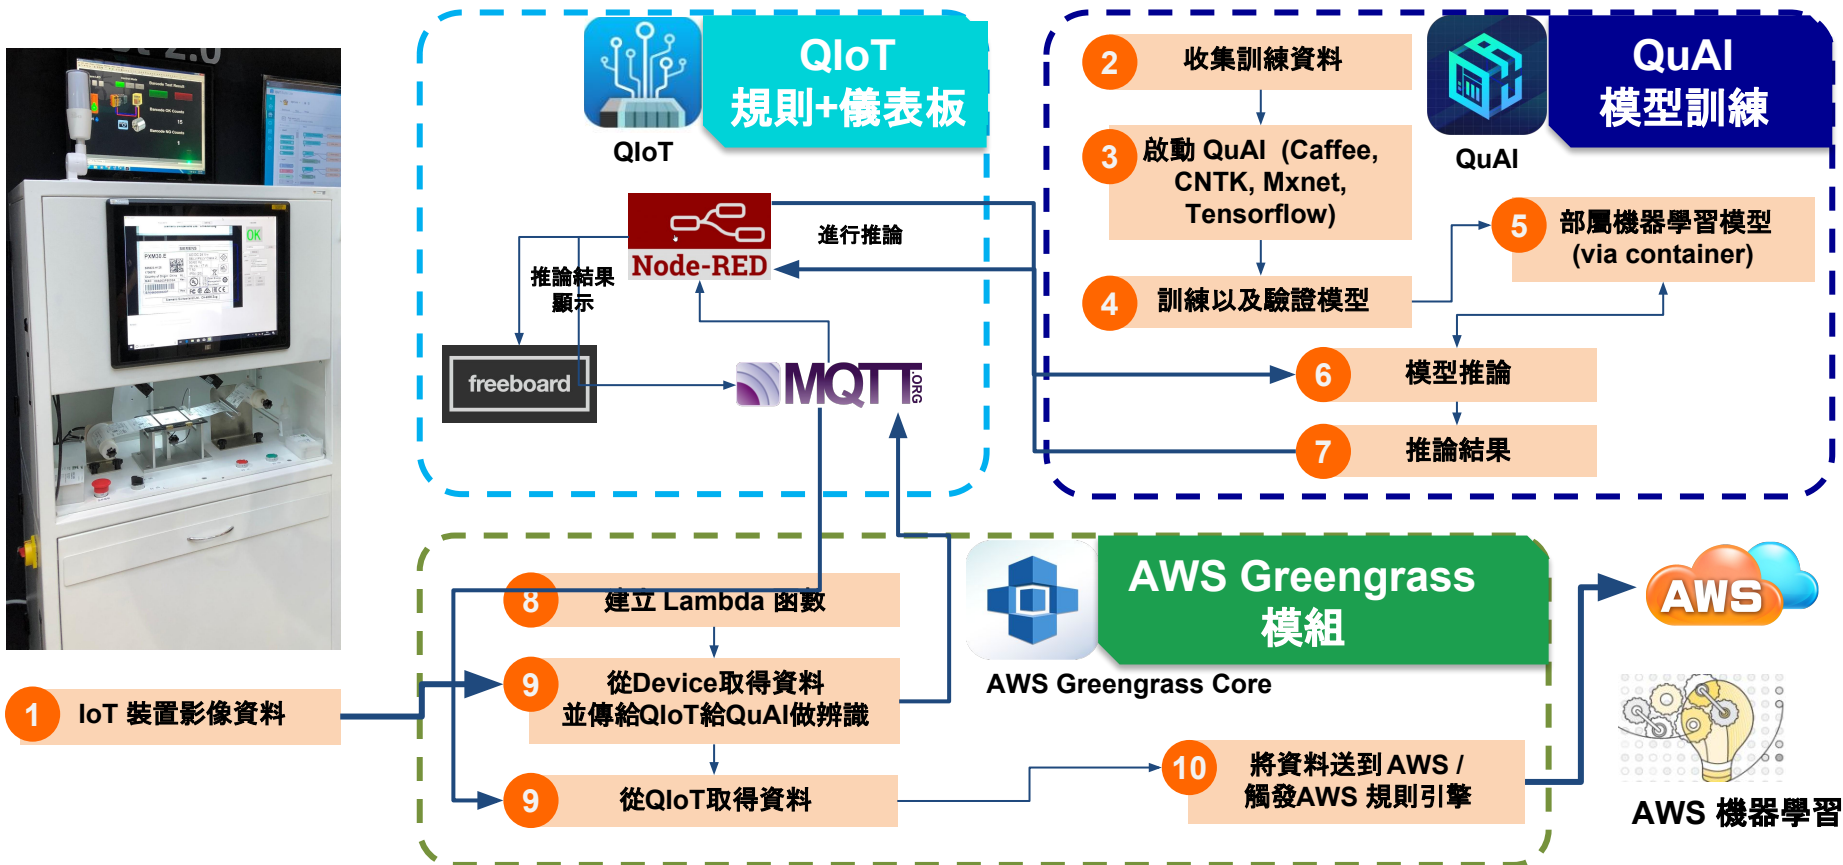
QIoT
規則+儀表板

QIoT

Node-RED

進行推論

推論結果
顯示

freeboard

MQTT
.ORG

2 收集訓練資料

3 啟動 QuAI (Caffee, CNTK, Mxnet, Tensorflow)

4 訓練以及驗證模型

QuAI
模型訓練

QuAI

5 部屬機器學習模型 (via container)

6 模型推論

7 推論結果

1 IoT 裝置影像資料

8 建立 Lambda 函數

9 從Device取得資料
並傳給QIoT給QuAI做辨識

9 從QIoT取得資料

AWS Greengrass
模組

AWS Greengrass Core

10 將資料送到 AWS /
觸發AWS 規則引擎

AWS

AWS 機器學習